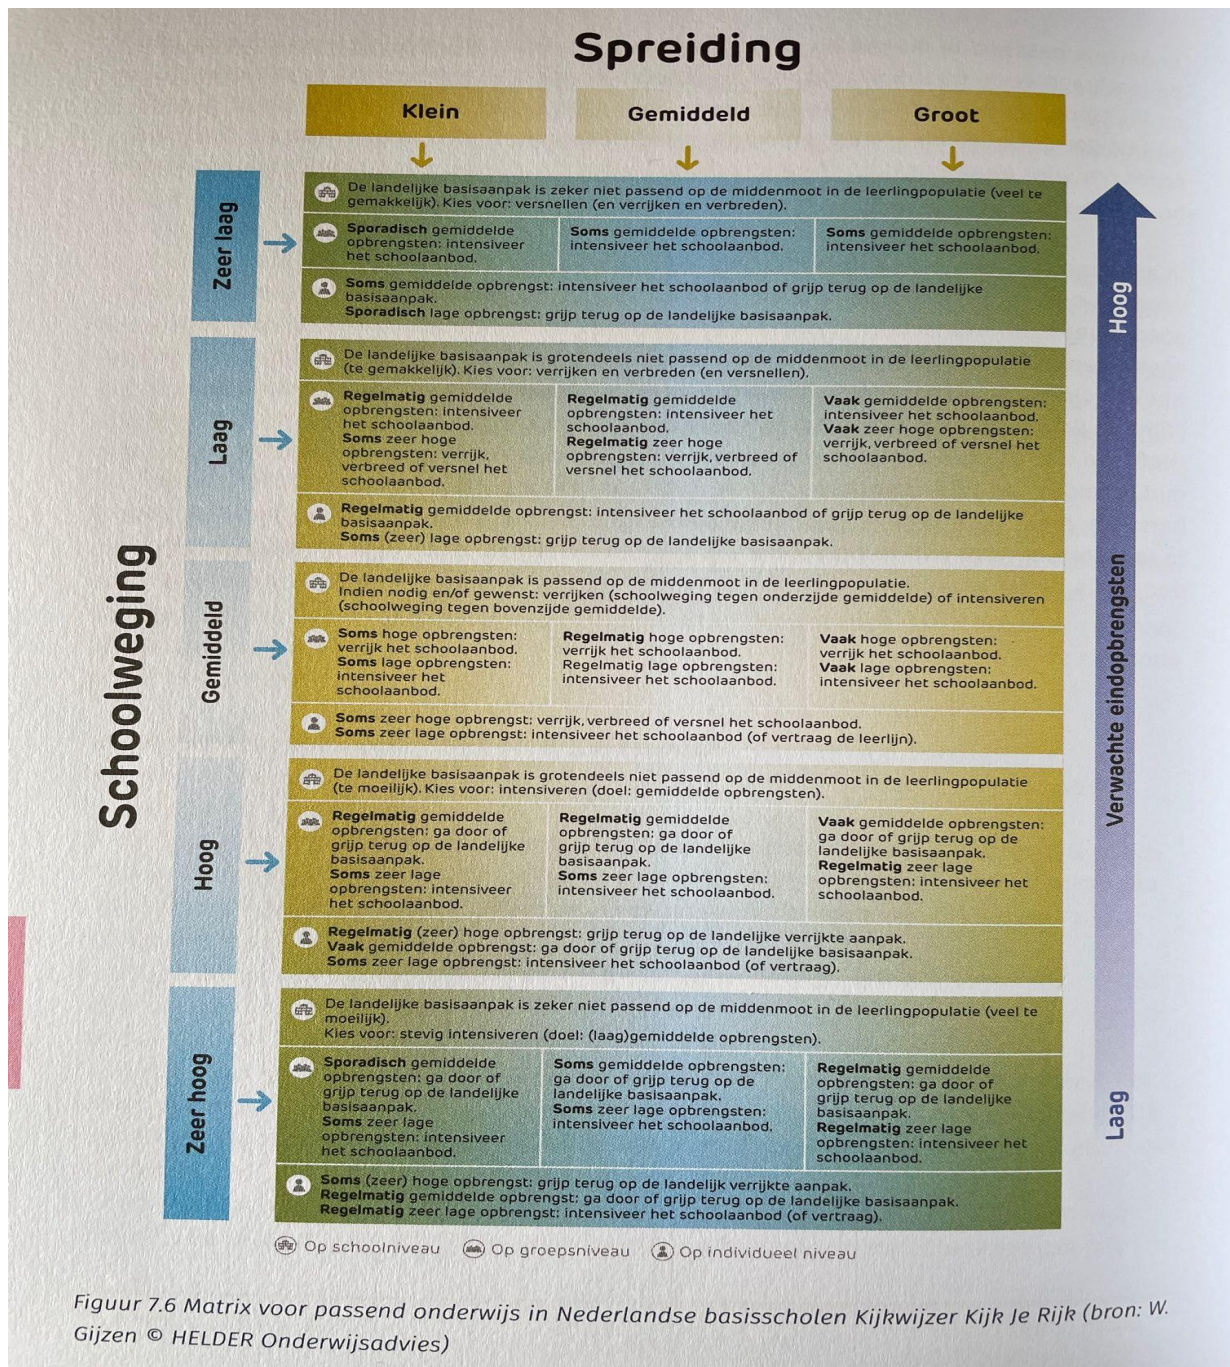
Spreiding

Klein

Gemiddeld

Groot

Schoolweging

Zeer laag

De landelijke basisaanpak is zeker niet passend op de middenmoot in de leerlingpopulatie (veel te gemakkelijk). Kies voor: versnellen (en verrijken en verbreden).

Sporadisch gemiddelde opbrengsten: intensiveer het schoolaanbod.

Soms gemiddelde opbrengsten: intensiveer het schoolaanbod.

Soms gemiddelde opbrengsten: intensiveer het schoolaanbod.

Soms gemiddelde opbrengst: intensiveer het schoolaanbod of grijp terug op de landelijke basisaanpak.
Sporadisch lage opbrengst: grijp terug op de landelijke basisaanpak.

Laag

De landelijke basisaanpak is grotendeels niet passend op de middenmoot in de leerlingpopulatie (te gemakkelijk). Kies voor: verrijken en verbreden (en versnellen).

Regelmatig gemiddelde opbrengsten: intensiveer het schoolaanbod.
Soms zeer hoge opbrengsten: verrijk, verbreed of versnel het schoolaanbod.

Regelmatig gemiddelde opbrengsten: intensiveer het schoolaanbod.
Regelmatig zeer hoge opbrengsten: verrijk, verbreed of versnel het schoolaanbod.

Vaak gemiddelde opbrengsten: intensiveer het schoolaanbod.
Vaak zeer hoge opbrengsten: verrijk, verbreed of versnel het schoolaanbod.

Regelmatig gemiddelde opbrengst: intensiveer het schoolaanbod of grijp terug op de landelijke basisaanpak.
Soms (zeer) lage opbrengst: grijp terug op de landelijke basisaanpak.

Gemiddeld

De landelijke basisaanpak is passend op de middenmoot in de leerlingpopulatie.
Indien nodig en/of gewenst: verrijken (schoolweging tegen onderzijde gemiddelde) of intensiveren (schoolweging tegen bovenzijde gemiddelde).

Soms hoge opbrengsten: verrijk het schoolaanbod.
Soms lage opbrengsten: intensiveer het schoolaanbod.

Regelmatig hoge opbrengsten: verrijk het schoolaanbod.
Regelmatig lage opbrengsten: intensiveer het schoolaanbod.

Vaak hoge opbrengsten: verrijk het schoolaanbod.
Vaak lage opbrengsten: intensiveer het schoolaanbod.

Soms zeer hoge opbrengst: verrijk, verbreed of versnel het schoolaanbod.
Soms zeer lage opbrengst: intensiveer het schoolaanbod (of vertraag de leerlijn).

Hoog

De landelijke basisaanpak is grotendeels niet passend op de middenmoot in de leerlingpopulatie (te moeilijk). Kies voor: intensiveren (doel: gemiddelde opbrengsten).

Regelmatig gemiddelde opbrengsten: ga door of grijp terug op de landelijke basisaanpak.
Soms zeer lage opbrengsten: intensiveer het schoolaanbod.

Regelmatig gemiddelde opbrengsten: ga door of grijp terug op de landelijke basisaanpak.
Soms zeer lage opbrengsten: intensiveer het schoolaanbod.

Vaak gemiddelde opbrengsten: ga door of grijp terug op de landelijke basisaanpak.
Regelmatig zeer lage opbrengsten: intensiveer het schoolaanbod.

Regelmatig (zeer) hoge opbrengst: grijp terug op de landelijke verrijkte aanpak.
Vaak gemiddelde opbrengst: ga door of grijp terug op de landelijke basisaanpak.
Soms zeer lage opbrengst: intensiveer het schoolaanbod (of vertraag).

Zeer hoog

De landelijke basisaanpak is zeker niet passend op de middenmoot in de leerlingpopulatie (veel te moeilijk).
Kies voor: stevig intensiveren (doel: (laag)gemiddelde opbrengsten).

Sporadisch gemiddelde opbrengsten: ga door of grijp terug op de landelijke basisaanpak.
Soms zeer lage opbrengsten: intensiveer het schoolaanbod.

Soms gemiddelde opbrengsten: ga door of grijp terug op de landelijke basisaanpak.
Soms zeer lage opbrengsten: intensiveer het schoolaanbod.

Regelmatig gemiddelde opbrengsten: ga door of grijp terug op de landelijke basisaanpak.
Regelmatig zeer lage opbrengsten: intensiveer het schoolaanbod.

Soms (zeer) hoge opbrengst: grijp terug op de landelijk verrijkte aanpak.
Regelmatig gemiddelde opbrengst: ga door of grijp terug op de landelijke basisaanpak.
Regelmatig zeer lage opbrengst: intensiveer het schoolaanbod (of vertraag).

Hoog

Verwachte eindopbrengsten

Laag

Op schoolniveau   Op groepsniveau   Op individueel niveau

Figuur 7.6 Matrix voor passend onderwijs in Nederlandse basisscholen Kijkwijzer Kijk Je Rijk (bron: W. Gijzen © HELDER Onderwijsadvies)